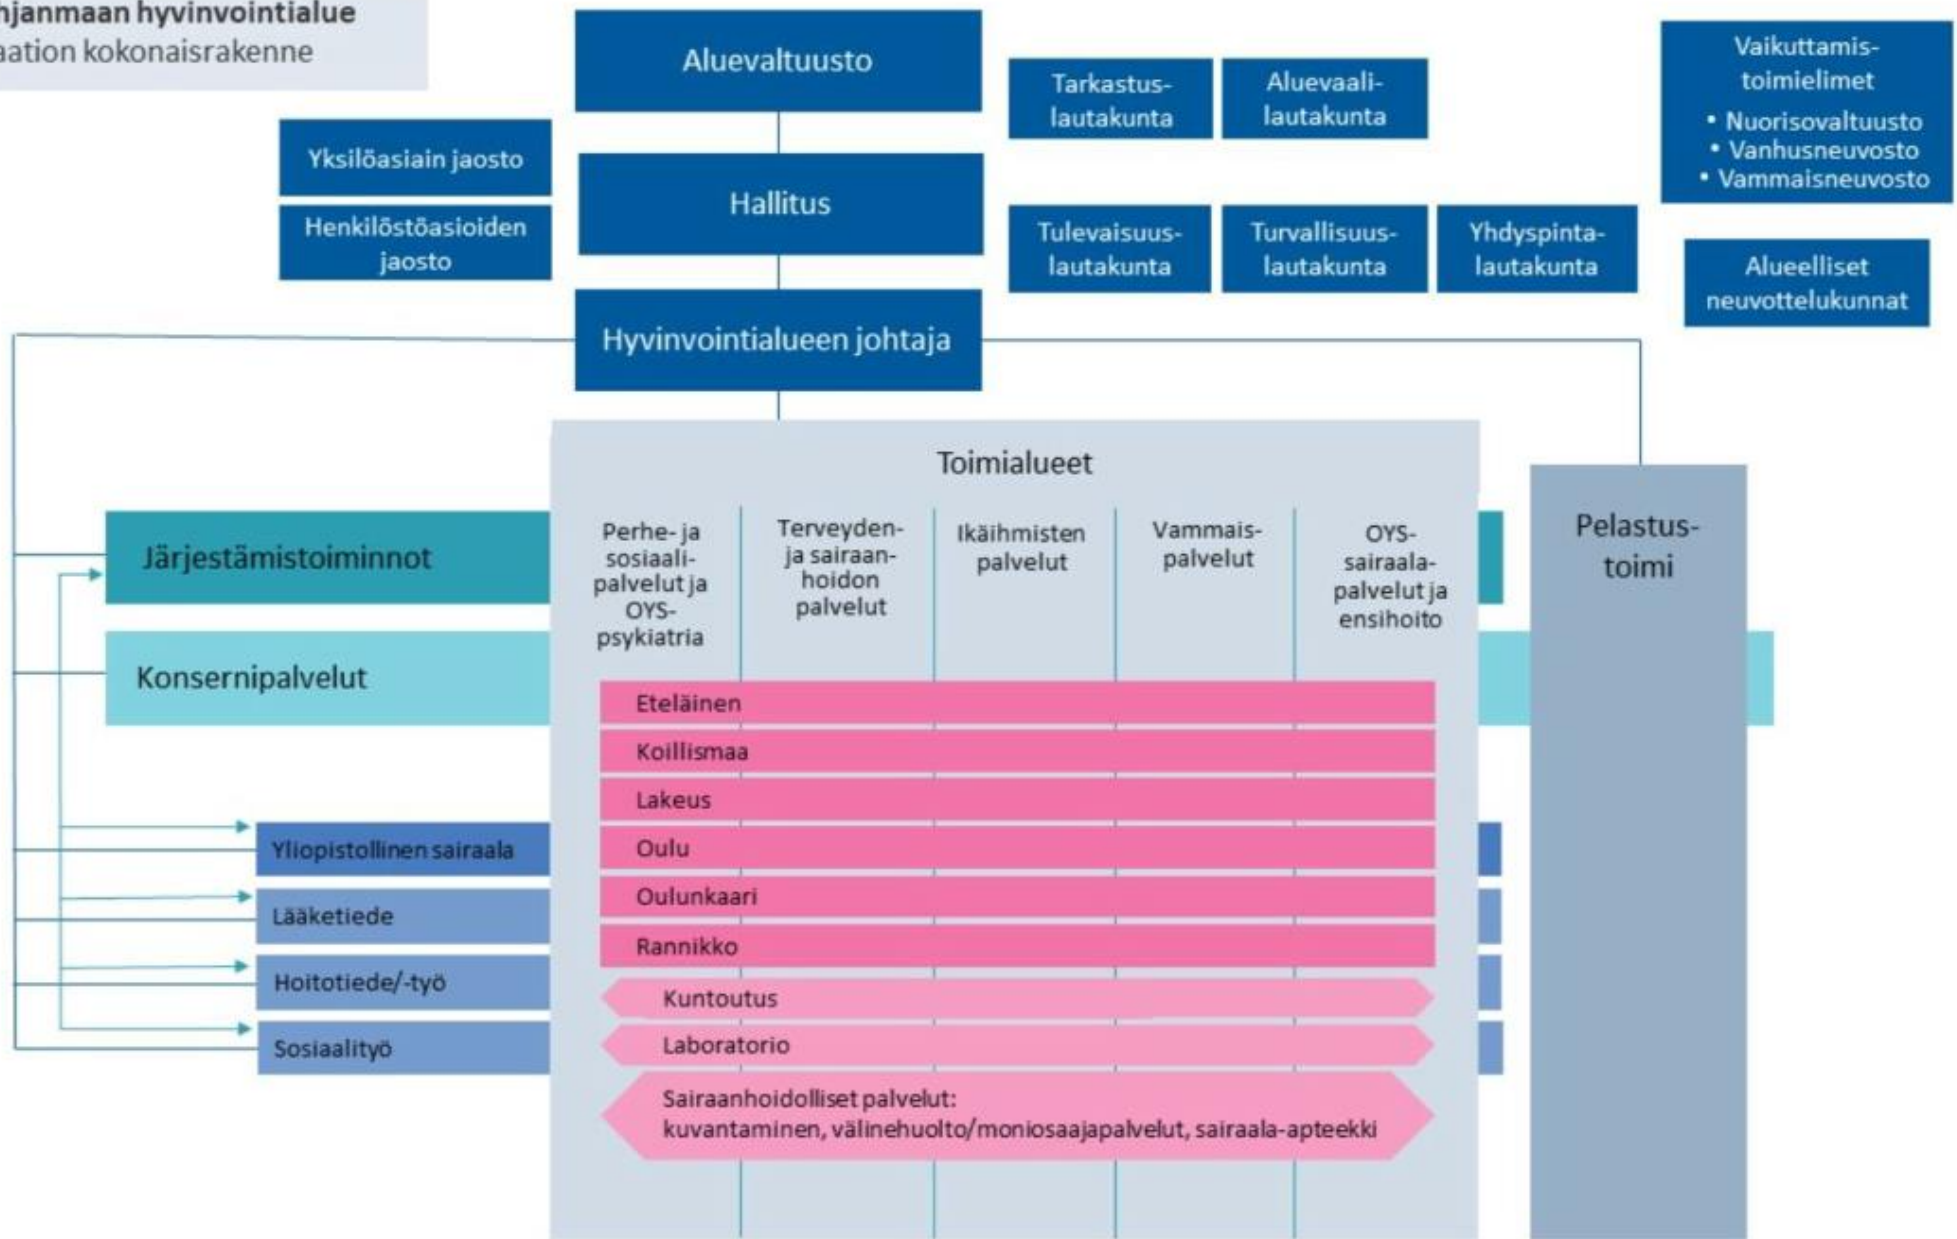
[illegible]hjanmaan hyvinvointialue
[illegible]aation kokonaisrakenne

Aluevaltuusto

Tarkastuslautakunta

Aluevaalilautakunta

Vaikuttamistoimielimet
• Nuorisovaltuusto
• Vanhusneuvosto
• Vammaisneuvosto

Yksilöasiain jaosto

Henkilöstöasioiden jaosto

Hallitus

Tulevaisuuslautakunta

Turvallisuuslautakunta

Yhdyspintalautakunta

Alueelliset neuvottelukunnat

Hyvinvointialueen johtaja

Toimialueet

Järjestämistoiminnot

Konsernipalvelut

Perhe- ja sosiaalipalvelut ja OYS-psykiatria

Terveyden- ja sairaanhoidon palvelut

Ikäihmisten palvelut

Vammaispalvelut

OYS-sairaalapalvelut ja ensihoito

Pelastustoimi

Eteläinen

Koillismaa

Lakeus

Oulu

Oulunkaari

Rannikko

Kuntoutus

Laboratorio

Sairaanhoidolliset palvelut:
kuvantaminen, välinehuolto/moniosaajapalvelut, sairaala-apteekki

Yliopistollinen sairaala

Lääketiede

Hoitotiede/-työ

Sosiaalityö